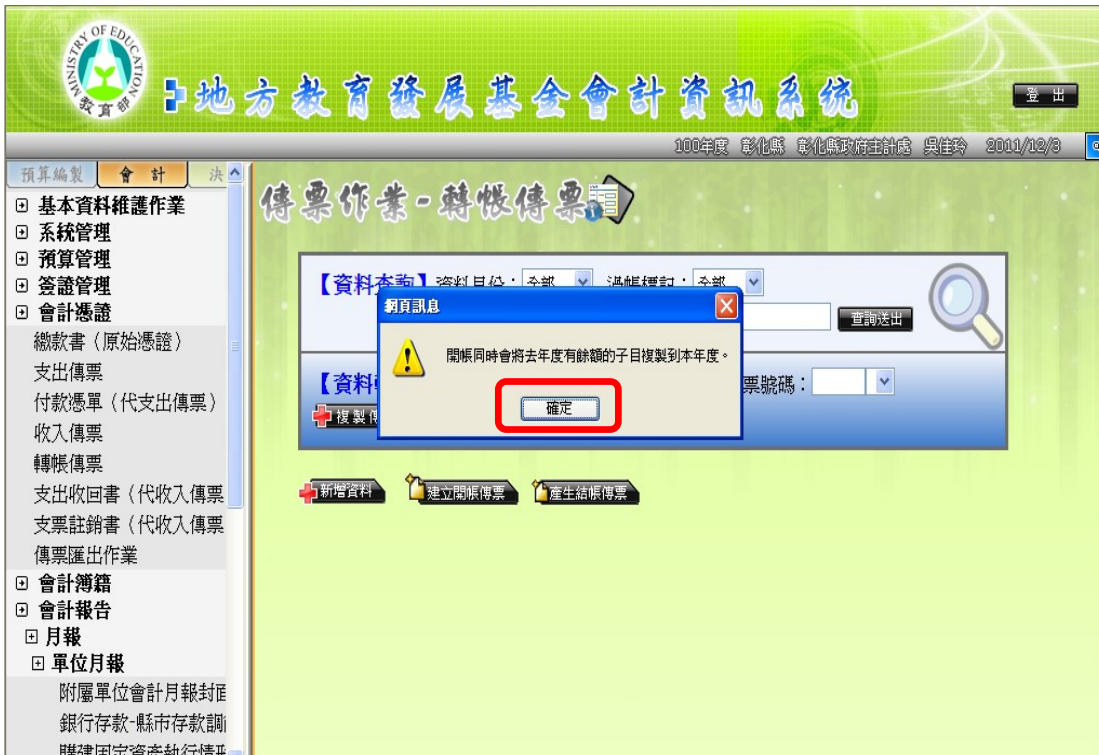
MINISTRY OF EDUCATION
教育部

地方教育發展基金會計資訊系統

登出

100年度 彰化縣 彰化縣政府主計處 吳佳玲 2011/12/3

預算編製 會計 決

⊞ 基本資料維護作業
⊞ 系統管理
⊞ 預算管理
⊞ 簽證管理
⊟ 會計憑證
繳款書（原始憑證）
支出傳票
付款憑單（代支出傳票）
收入傳票
轉帳傳票
支出收回書（代收入傳票
支票註銷書（代收入傳票
傳票匯出作業
⊞ 會計簿籍
⊟ 會計報告
⊟ 月報
⊟ 單位月報
附屬單位會計月報封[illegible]
銀行存款-縣市存款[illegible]
購建固定資產執行情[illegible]

傳票作業-轉帳傳票

【資料查詢】資料月份：全部 過帳標記：全部
查詢送出

【資料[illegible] 傳票號碼：
複製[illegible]

網頁訊息
開帳同時會將去年度有餘額的子目複製到本年度。
確定

新增資料 建立開帳傳票 產生結帳傳票